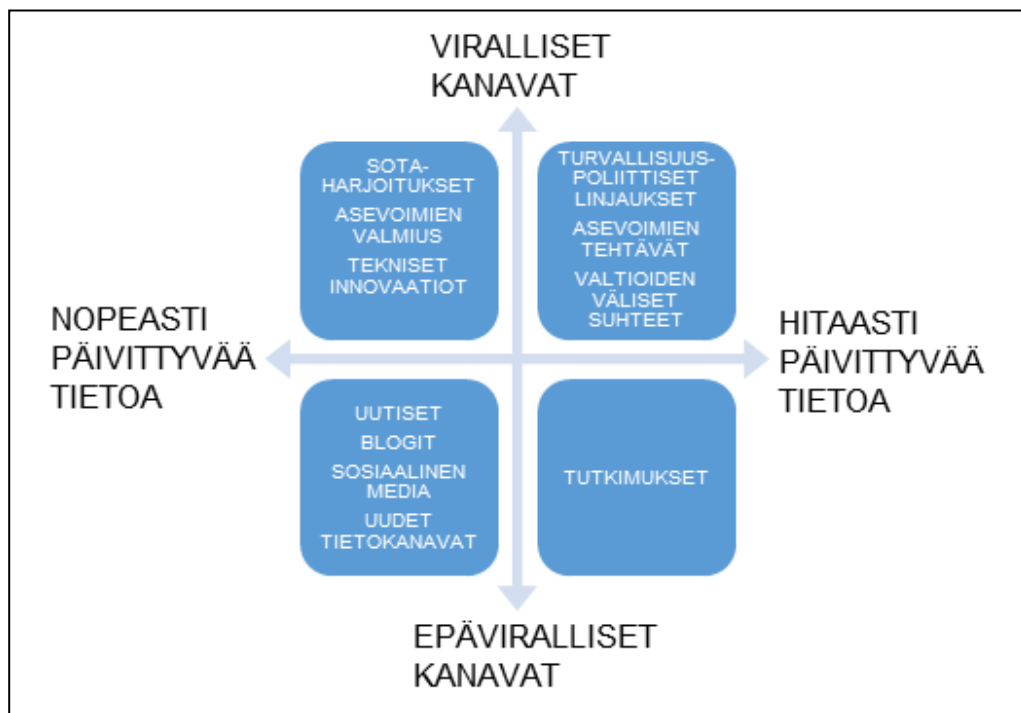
VIRALLISET KANAVAT

SOTA-HARJOITUKSET
ASEVOIMIEN VALMIUS
TEKNISET INNOVAATIOT

TURVALLISUUS-POLIITTISET LINJAUKSET
ASEVOIMIEN TEHTÄVÄT
VALTIOIDEN VÄLISET SUHTEET

NOPEASTI PÄIVITTYVÄÄ TIETOA

HITAASTI PÄIVITTYVÄÄ TIETOA

UUTISET
BLOGIT
SOSIAALINEN MEDIA
UUDET TIETOKANAVAT

TUTKIMUKSET

EPÄVIRALLISET KANAVAT